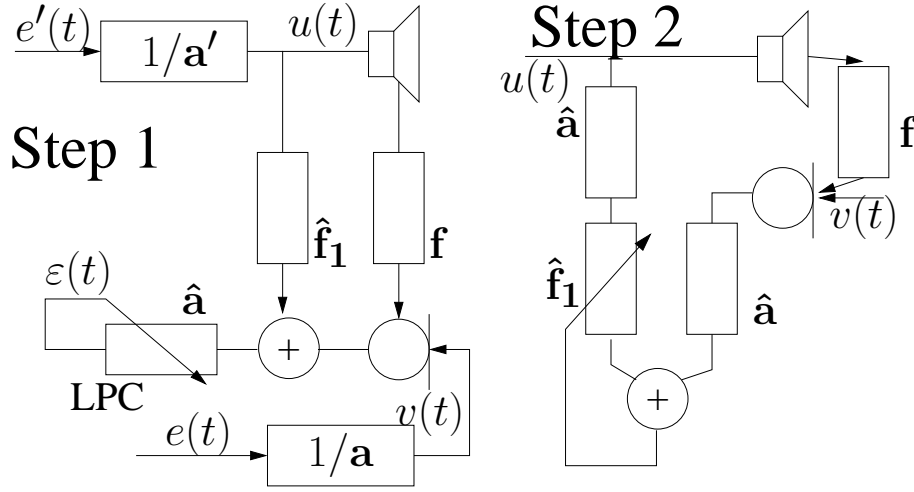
$e'(t)$
$1/\mathbf{a}'$
$u(t)$
Step 1
$\hat{\mathbf{f}}_1$
$\mathbf{f}$
$\varepsilon(t)$
$\hat{\mathbf{a}}$
+
LPC
$e(t)$
$1/\mathbf{a}$
$v(t)$

Step 2
$u(t)$
$\hat{\mathbf{a}}$
$\mathbf{f}$
$v(t)$
$\hat{\mathbf{f}}_1$
$\hat{\mathbf{a}}$
+